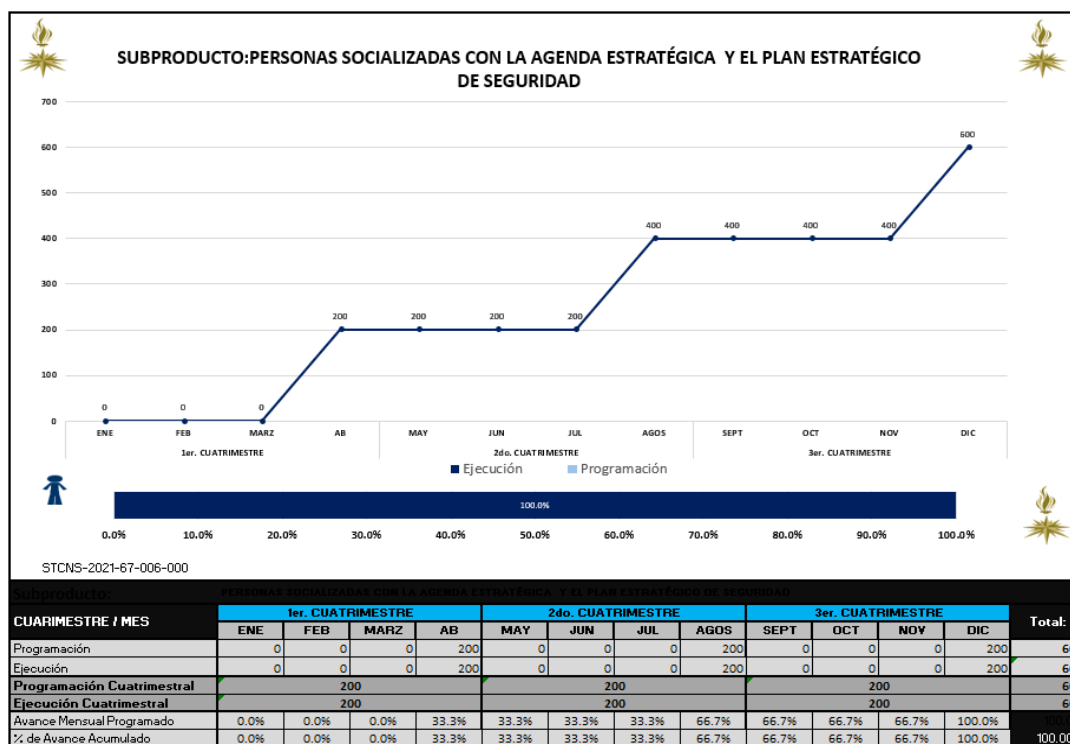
SUBPRODUCTO:PERSONAS SOCIALIZADAS CON LA AGENDA ESTRATÉGICA Y EL PLAN ESTRATÉGICO DE SEGURIDAD

700
600
500
400
300
200
100
0

0 0 0 200 200 200 200 400 400 400 400 600

ENE FEB MARZ AB MAY JUN JUL AGOS SEPT OCT NOV DIC

1er. CUATRIMESTRE 2do. CUATRIMESTRE 3er. CUATRIMESTRE

Ejecución Programación

100.0%

0.0% 10.0% 20.0% 30.0% 40.0% 50.0% 60.0% 70.0% 80.0% 90.0% 100.0%

STCNS-2021-67-006-000

Subproducto: PERSONAS SOCIALIZADAS CON LA AGENDA ESTRATÉGICA Y EL PLAN ESTRATÉGICO DE SEGURIDAD

| CUARIMESTRE / MES | 1er. CUATRIMESTRE | | | | 2do. CUATRIMESTRE | | | | 3er. CUATRIMESTRE | | | | Total: |
|---|---|---|---|---|---|---|---|---|---|---|---|---|---|
| | ENE | FEB | MARZ | AB | MAY | JUN | JUL | AGOS | SEPT | OCT | NOV | DIC | |
| Programación | 0 | 0 | 0 | 200 | 0 | 0 | 0 | 200 | 0 | 0 | 0 | 200 | 6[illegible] |
| Ejecución | 0 | 0 | 0 | 200 | 0 | 0 | 0 | 200 | 0 | 0 | 0 | 200 | 6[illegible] |
| Programación Cuatrimestral | 200 | | | | 200 | | | | 200 | | | | 6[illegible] |
| Ejecución Cuatrimestral | 200 | | | | 200 | | | | 200 | | | | 6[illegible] |
| Avance Mensual Programado | 0.0% | 0.0% | 0.0% | 33.3% | 33.3% | 33.3% | 33.3% | 66.7% | 66.7% | 66.7% | 66.7% | 100.0% | 100.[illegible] |
| % de Avance Acumulado | 0.0% | 0.0% | 0.0% | 33.3% | 33.3% | 33.3% | 33.3% | 66.7% | 66.7% | 66.7% | 66.7% | 100.0% | 100.0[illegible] |